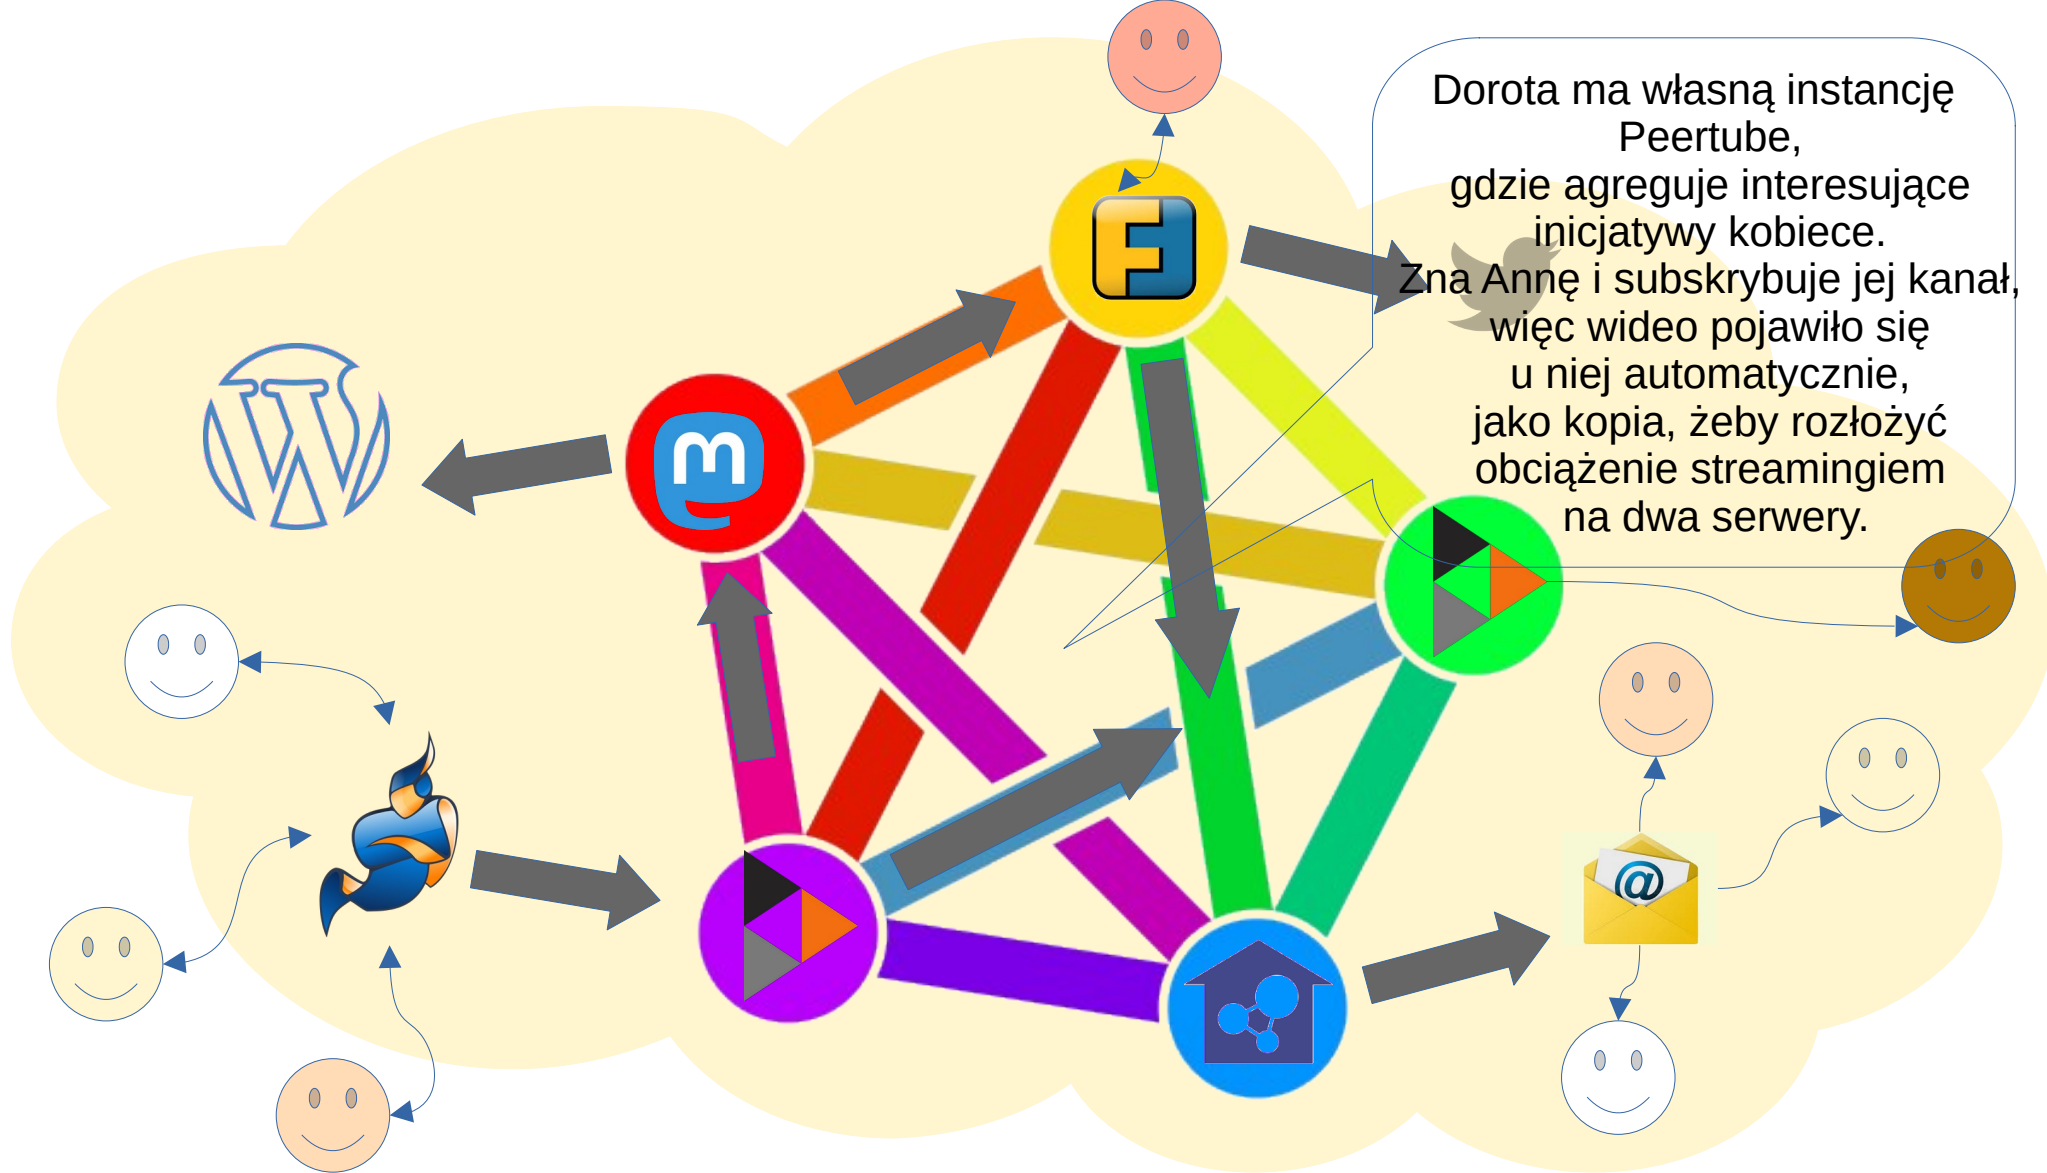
Dorota ma własną instancję Peertube,
gdzie agreguje interesujące inicjatywy kobiece.
Zna Annę i subskrybuje jej kanał, więc wideo pojawiło się u niej automatycznie, jako kopia, żeby rozłożyć obciążenie streamingiem na dwa serwery.